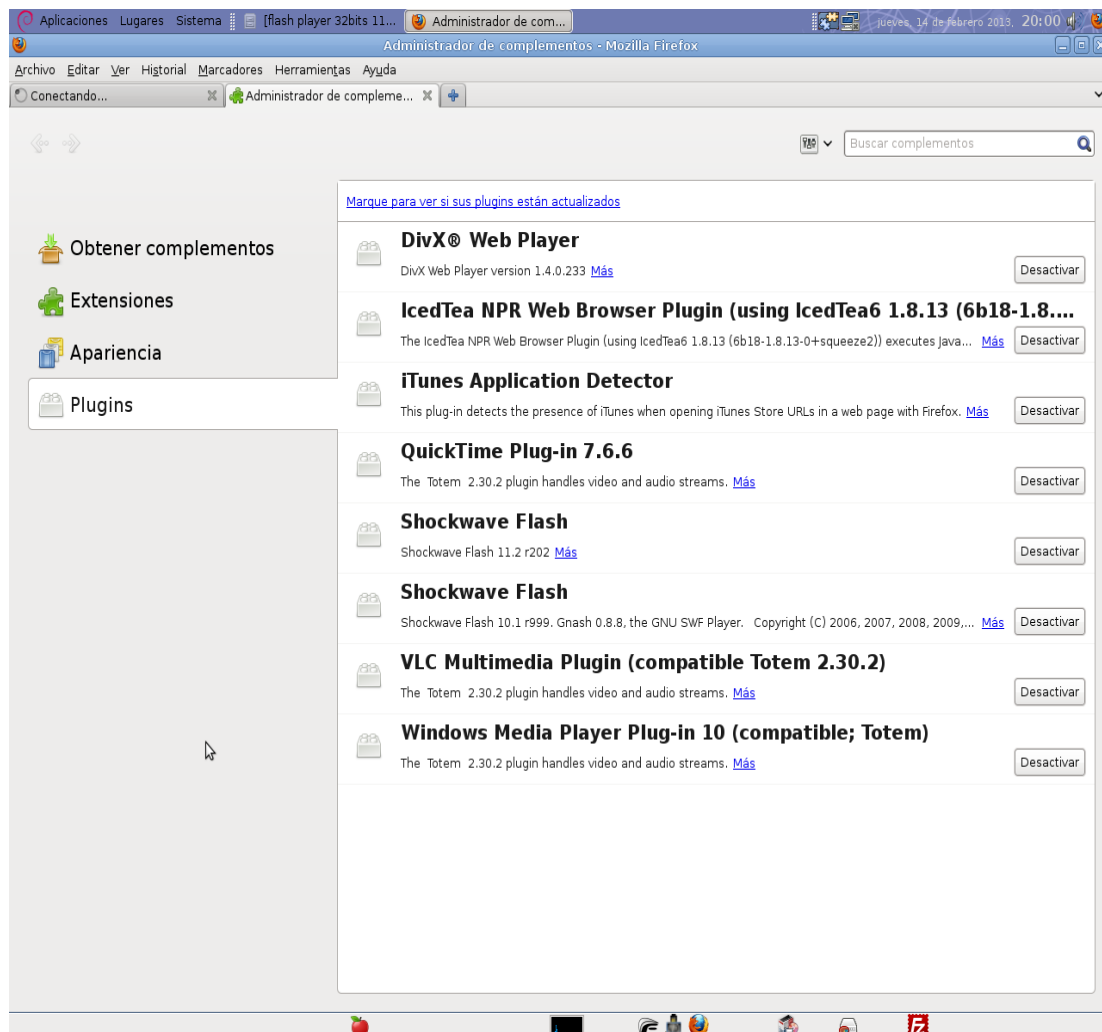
Aplicaciones Lugares Sistema [flash player 32bits 11... Administrador de com... jueves, 14 de febrero 2013, 20:00

Administrador de complementos - Mozilla Firefox

Archivo Editar Ver Historial Marcadores Herramientas Ayuda

Conectando... Administrador de compleme...

Buscar complementos

Marque para ver si sus plugins están actualizados

Obtener complementos

Extensiones

Apariencia

Plugins

DivX® Web Player
DivX Web Player version 1.4.0.233 Más
Desactivar

IcedTea NPR Web Browser Plugin (using IcedTea6 1.8.13 (6b18-1.8....
The IcedTea NPR Web Browser Plugin (using IcedTea6 1.8.13 (6b18-1.8.13-0+squeeze2)) executes Java... Más
Desactivar

iTunes Application Detector
This plug-in detects the presence of iTunes when opening iTunes Store URLs in a web page with Firefox. Más
Desactivar

QuickTime Plug-in 7.6.6
The Totem 2.30.2 plugin handles video and audio streams. Más
Desactivar

Shockwave Flash
Shockwave Flash 11.2 r202 Más
Desactivar

Shockwave Flash
Shockwave Flash 10.1 r999. Gnash 0.8.8, the GNU SWF Player. Copyright (C) 2006, 2007, 2008, 2009,... Más
Desactivar

VLC Multimedia Plugin (compatible Totem 2.30.2)
The Totem 2.30.2 plugin handles video and audio streams. Más
Desactivar

Windows Media Player Plug-in 10 (compatible; Totem)
The Totem 2.30.2 plugin handles video and audio streams. Más
Desactivar